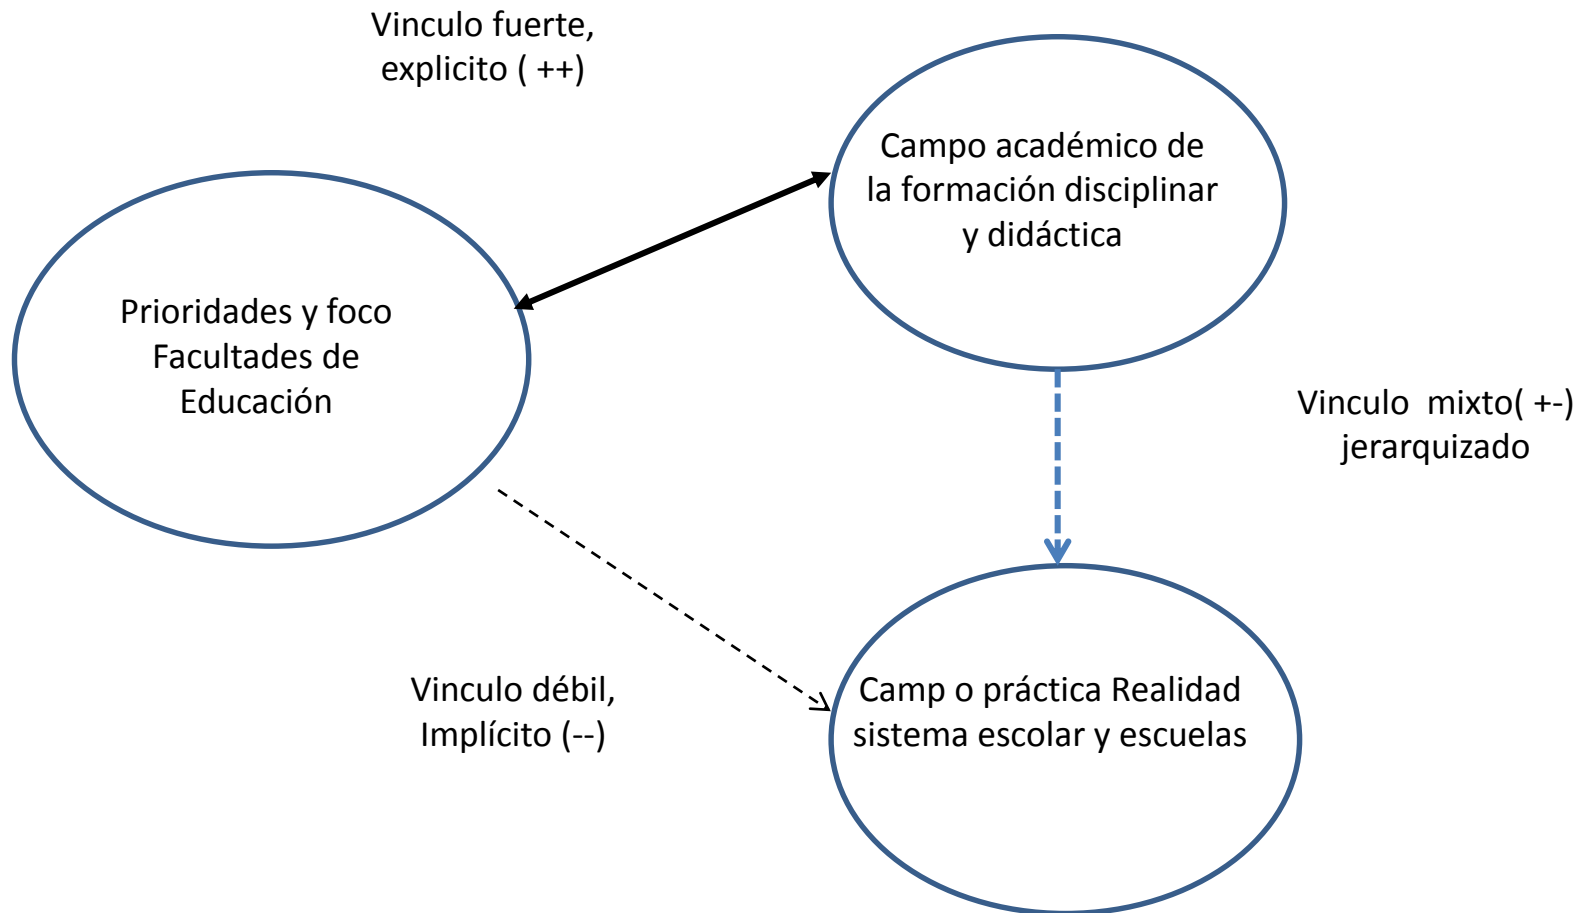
Vinculo fuerte, explicito ( ++)

Campo académico de la formación disciplinar y didáctica

Prioridades y foco Facultades de Educación

Vinculo mixto( +-) jerarquizado

Vinculo débil, Implícito (--)

Camp o práctica Realidad sistema escolar y escuelas